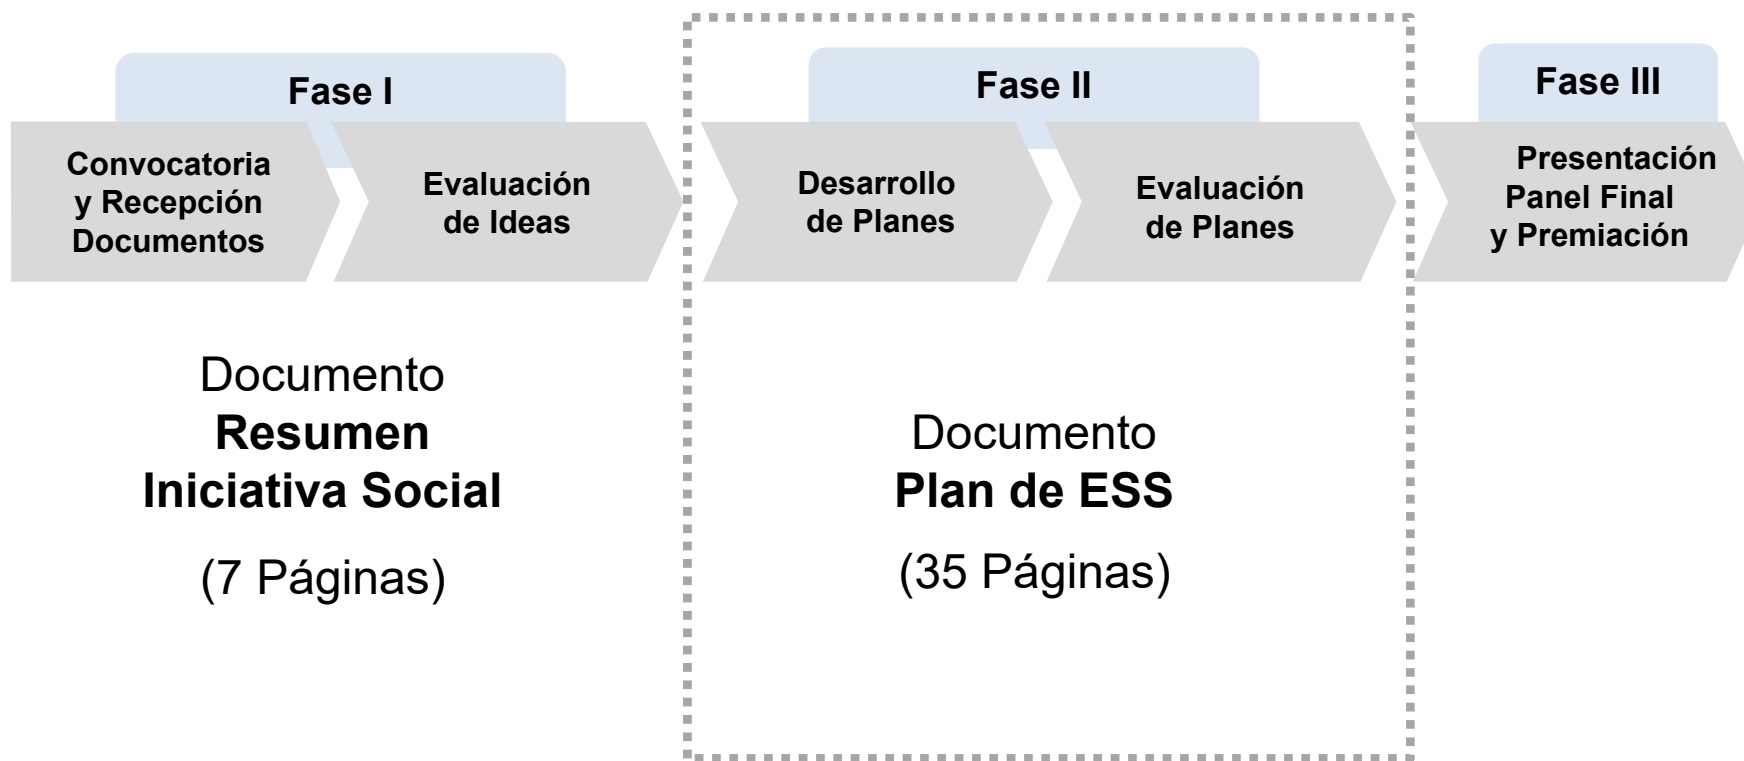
Fase I

Convocatoria y Recepción Documentos

Evaluación de Ideas

Documento
**Resumen Iniciativa Social**
(7 Páginas)

Fase II

Desarrollo de Planes

Evaluación de Planes

Documento
**Plan de ESS**
(35 Páginas)

Fase III

Presentación Panel Final y Premiación